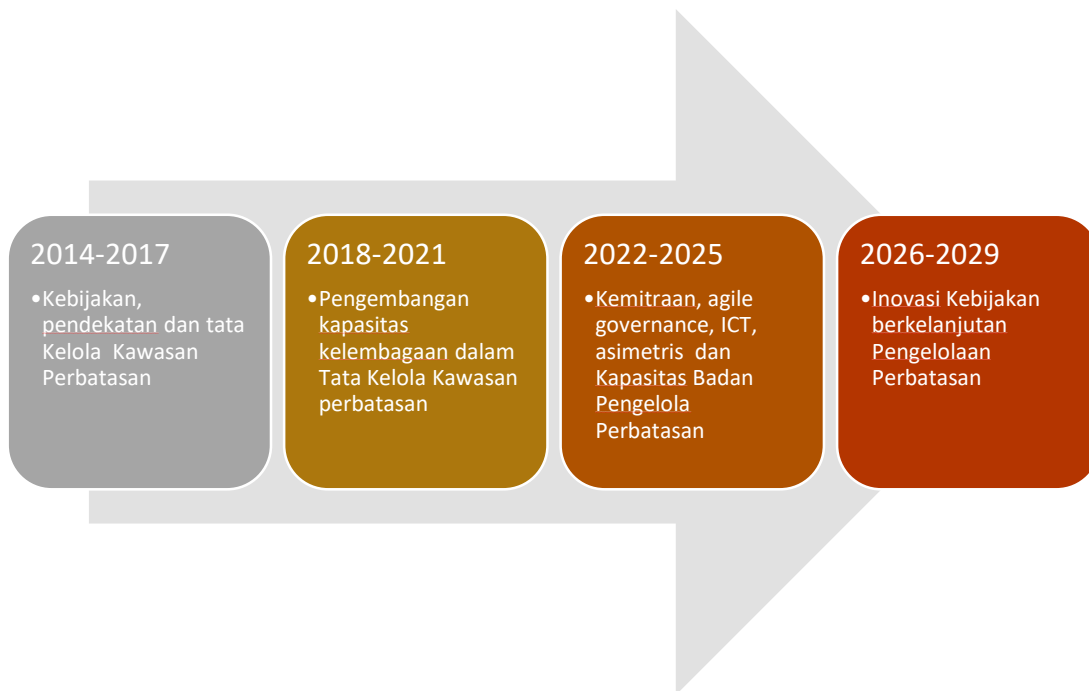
2014-2017

•Kebijakan, pendekatan dan tata Kelola Kawasan Perbatasan

2018-2021

•Pengembangan kapasitas kelembagaan dalam Tata Kelola Kawasan perbatasan

2022-2025

•Kemitraan, agile governance, ICT, asimetris dan Kapasitas Badan Pengelola Perbatasan

2026-2029

•Inovasi Kebijakan berkelanjutan Pengelolaan Perbatasan